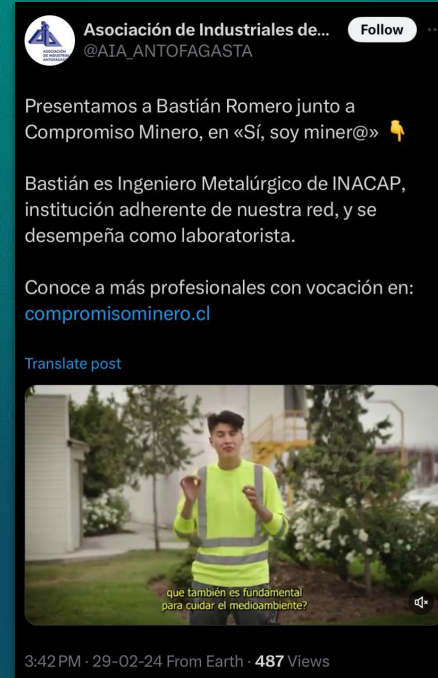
ASOCIACIÓN DE INDUSTRIALES ANTOFAGASTA

Asociación de Industriales de...
@AIA_ANTOFAGASTA

Follow

Presentamos a Bastián Romero junto a Compromiso Minero, en «Sí, soy miner@» 👇

Bastián es Ingeniero Metalúrgico de INACAP, institución adherente de nuestra red, y se desempeña como laboratorista.

Conoce a más profesionales con vocación en: compromisominero.cl

Translate post

que también es fundamental para cuidar el medioambiente?

3:42 PM · 29-02-24 From Earth · 487 Views